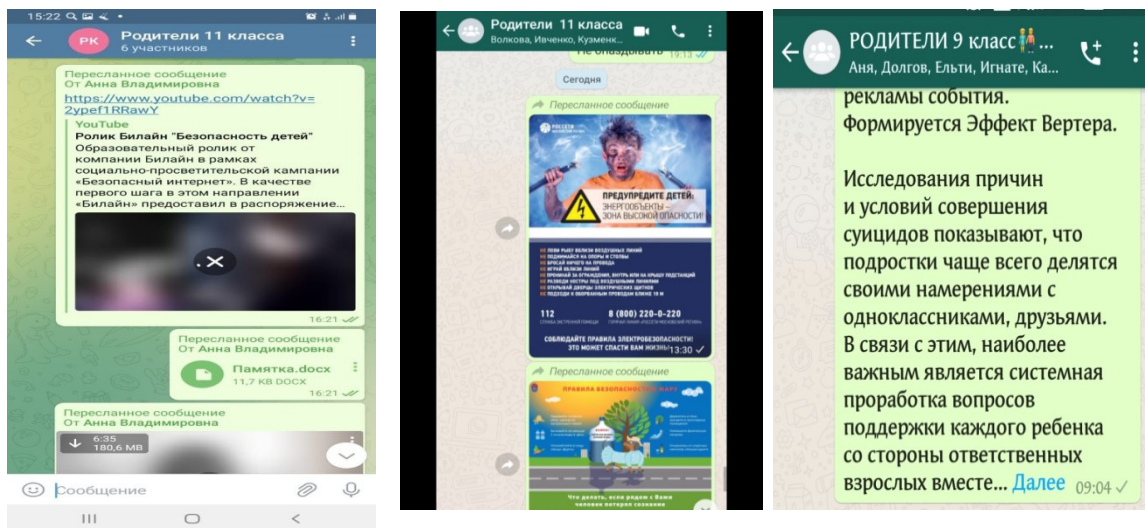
15:22

РК Родители 11 класса
6 участников

Пересланное сообщение
От Анна Владимировна
https://www.youtube.com/watch?v=2ypef1RRawY
YouTube
Ролик Билайн "Безопасность детей"
Образовательный ролик от компании Билайн в рамках социально-просветительской кампании «Безопасный интернет». В качестве первого шага в этом направлении «Билайн» предоставил в распоряжение...
16:21

Пересланное сообщение
От Анна Владимировна
Памятка.docx
11,7 KB DOCX
16:21

Пересланное сообщение
От Анна Владимировна
6:35
180,6 MB

Сообщение

Родители 11 класса
Волкова, Ивченко, Кузменк...
Не опаздывайте 19:13
Сегодня
Пересланное сообщение
РОССЕТИ
ПРЕДУПРЕДИТЕ ДЕТЕЙ:
ЭНЕРГООБЪЕКТЫ – ЗОНА ВЫСОКОЙ ОПАСНОСТИ!
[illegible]
112
8 (800) 220-0-220
СОБЛЮДАЙТЕ ПРАВИЛА ЭЛЕКТРОБЕЗОПАСНОСТИ!
ЭТО МОЖЕТ СПАСТИ ВАМ ЖИЗНЬ! 13:30
Пересланное сообщение
ПРАВИЛА БЕЗОПАСНОСТИ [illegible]
Что делать, если рядом с Вами человек потерял сознание

РОДИТЕЛИ 9 класс...
Аня, Долгов, Ельти, Игнате, Ка...
рекламы события.
Формируется Эффект Вертера.

Исследования причин и условий совершения суицидов показывают, что подростки чаще всего делятся своими намерениями с одноклассниками, друзьями. В связи с этим, наиболее важным является системная проработка вопросов поддержки каждого ребенка со стороны ответственных взрослых вместе... Далее 09:04